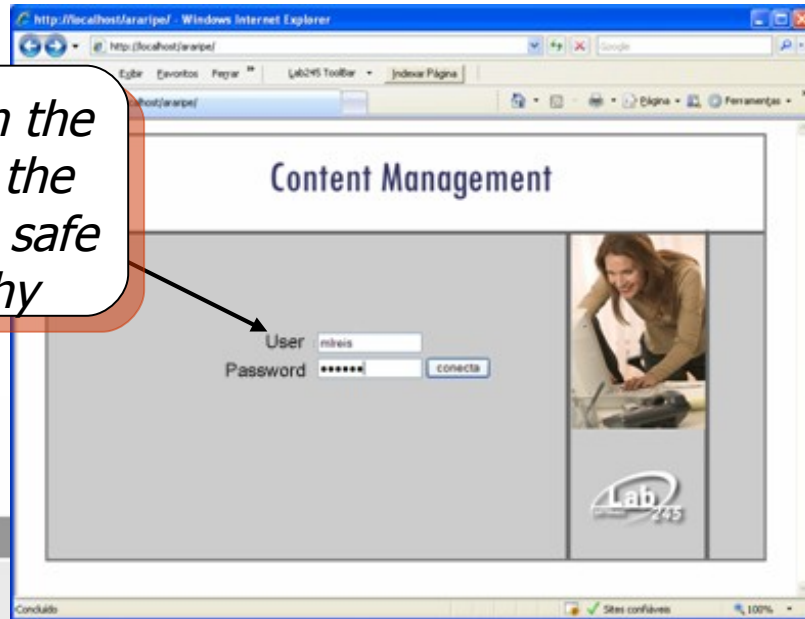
http://localhost/araripe/ - Windows Internet Explorer
http://localhost/araripe/
Google
Exibir Favoritos Ferrar »
Lab245 Toolbar
Indexar Página
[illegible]host/araripe/
Página
Ferramentas

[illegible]n the
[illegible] the
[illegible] safe
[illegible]hy

Content Management

User mlreis
Password ••••••
conecta

Lab 245

Concluído
Sites confiáveis
100%